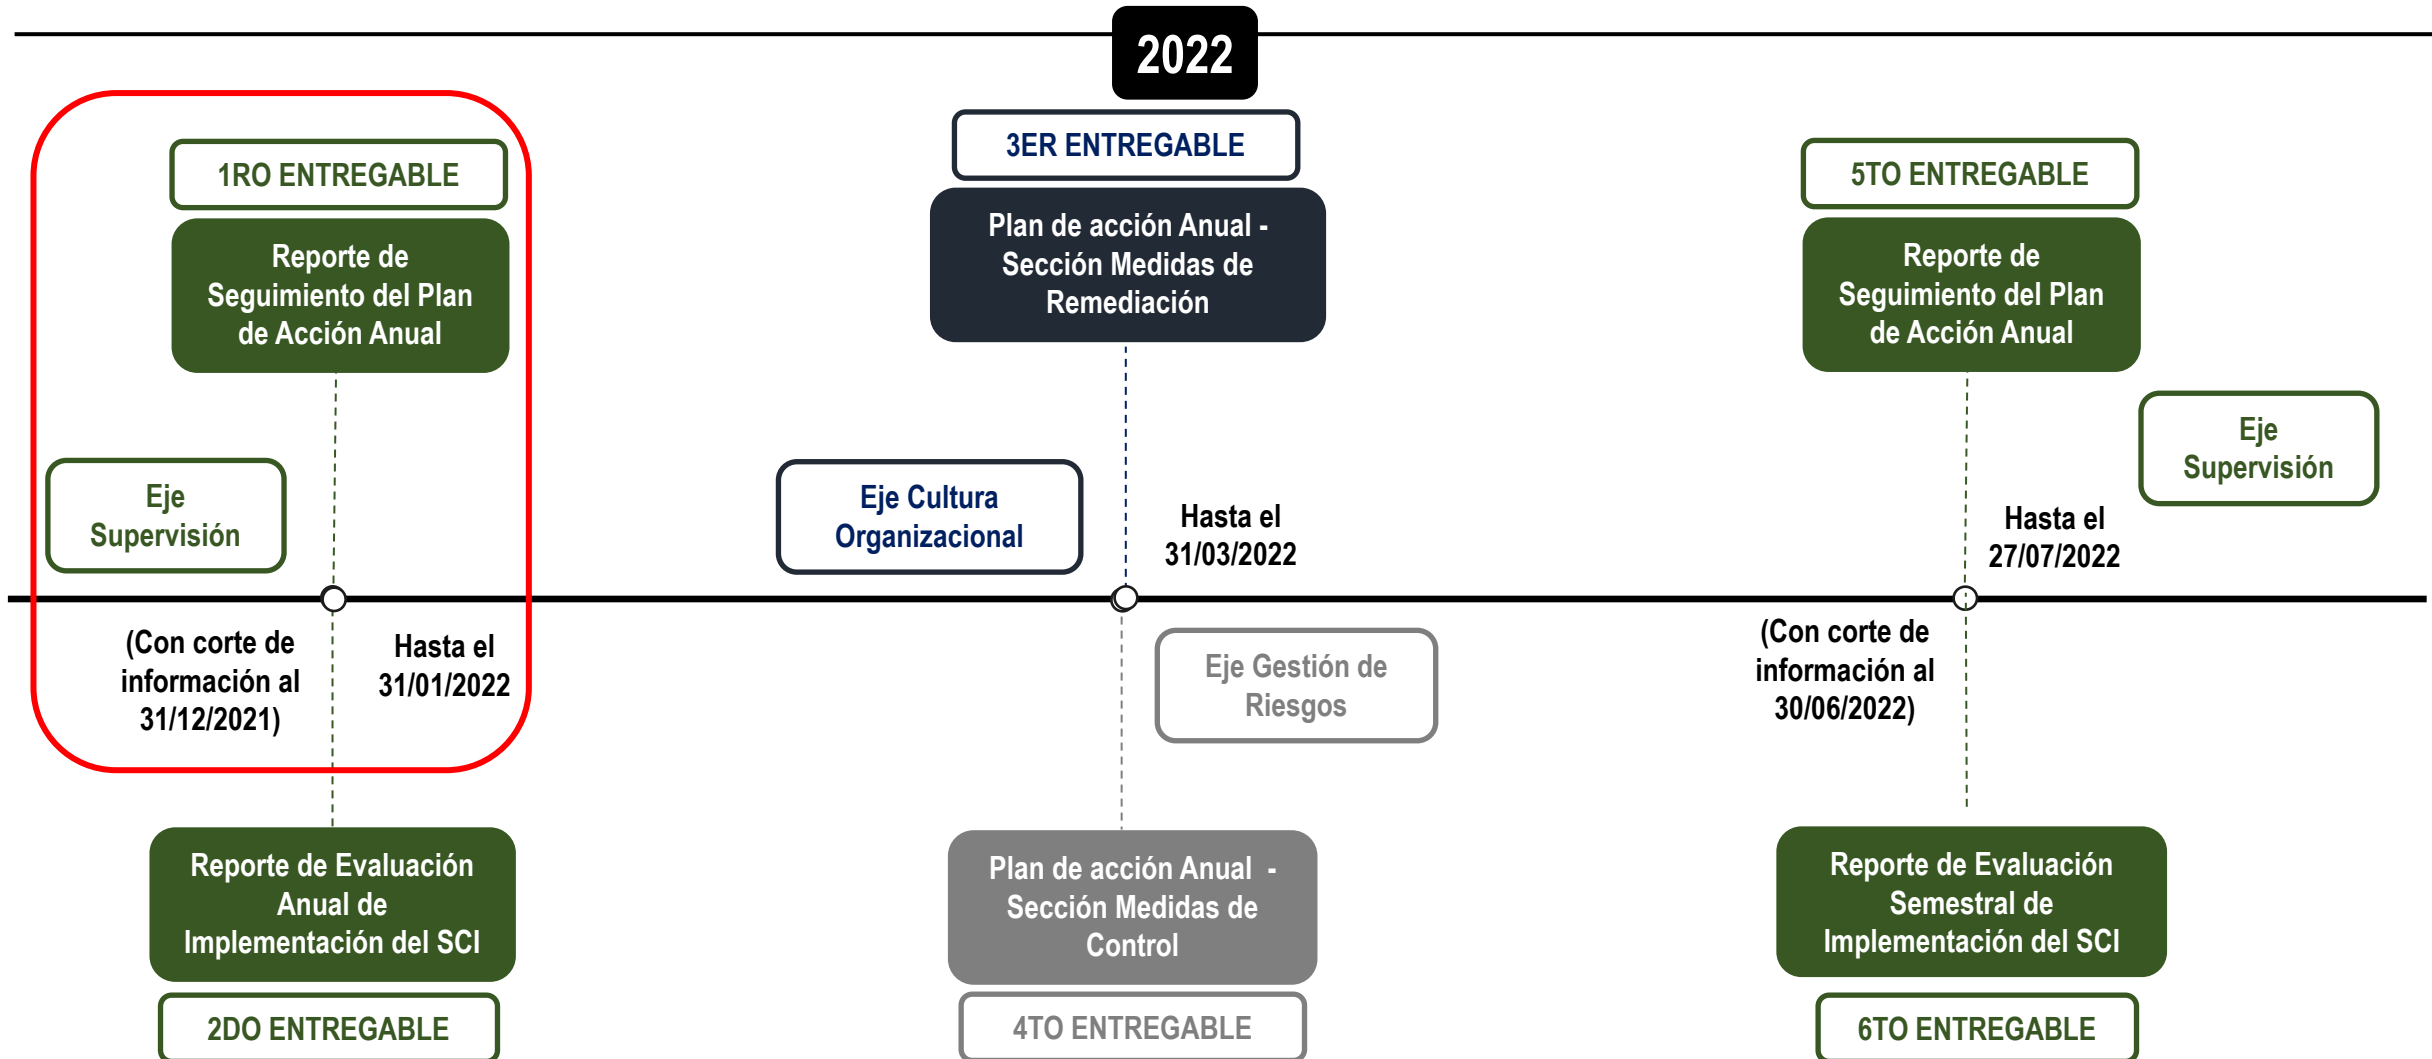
2022

1RO ENTREGABLE

Reporte de Seguimiento del Plan de Acción Anual

Eje Supervisión

(Con corte de información al 31/12/2021)

Hasta el 31/01/2022

Reporte de Evaluación Anual de Implementación del SCI

2DO ENTREGABLE

3ER ENTREGABLE

Plan de acción Anual - Sección Medidas de Remediación

Eje Cultura Organizacional

Hasta el 31/03/2022

Eje Gestión de Riesgos

Plan de acción Anual - Sección Medidas de Control

4TO ENTREGABLE

5TO ENTREGABLE

Reporte de Seguimiento del Plan de Acción Anual

Eje Supervisión

Hasta el 27/07/2022

(Con corte de información al 30/06/2022)

Reporte de Evaluación Semestral de Implementación del SCI

6TO ENTREGABLE